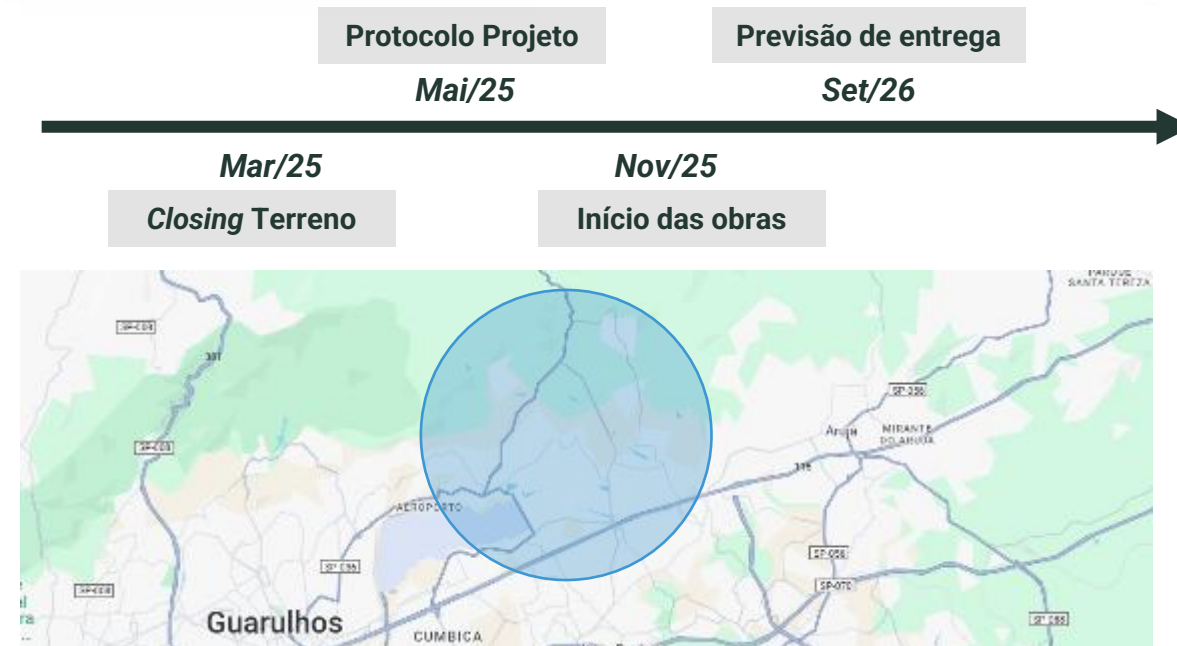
Protocolo Projeto
Mai/25

Previsão de entrega
Set/26

Mar/25
Closing Terreno

Nov/25
Início das obras

PARQUE SANTA TEREZA
SP-008
381
SP-008
SP-036
ARUJÁ
MIRANTE DO ARUJÁ
116
AEROPORTO
SP 036
SP-056
SP-070
SP-008
Guarulhos
CUMBICA
SP 088